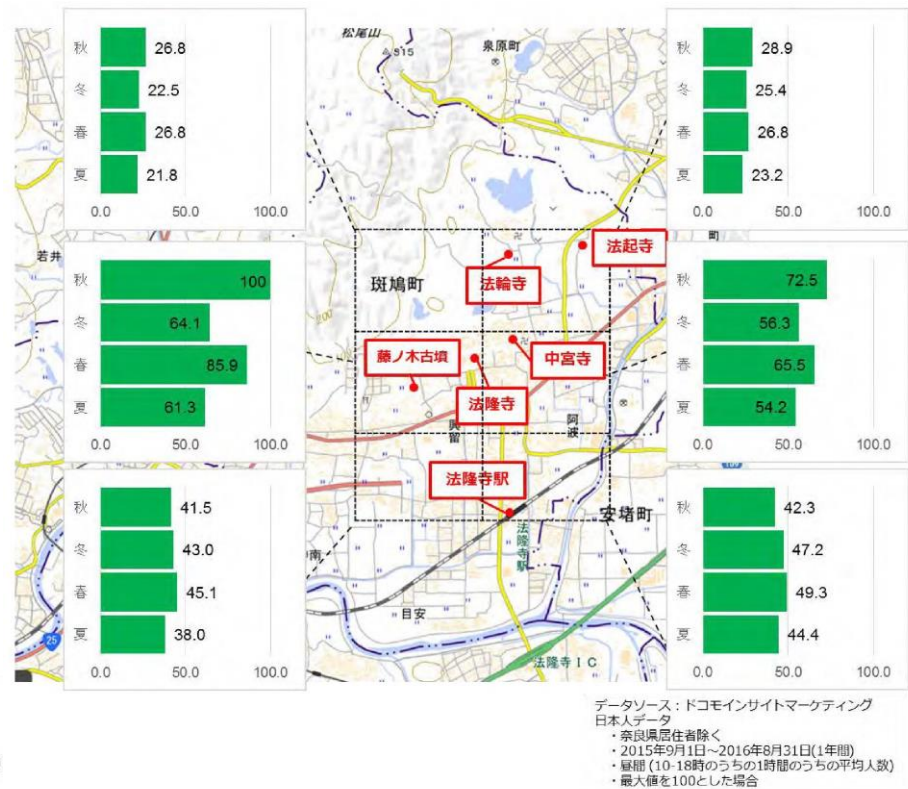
| | |
|---|---|
| 秋 | 26.8 |
| 冬 | 22.5 |
| 春 | 26.8 |
| 夏 | 21.8 |

0.0 50.0 100.0

| | |
|---|---|
| 秋 | 28.9 |
| 冬 | 25.4 |
| 春 | 26.8 |
| 夏 | 23.2 |

0.0 50.0 100.0

| | |
|---|---|
| 秋 | 100 |
| 冬 | 64.1 |
| 春 | 85.9 |
| 夏 | 61.3 |

0.0 50.0 100.0

| | |
|---|---|
| 秋 | 72.5 |
| 冬 | 56.3 |
| 春 | 65.5 |
| 夏 | 54.2 |

0.0 50.0 100.0

| | |
|---|---|
| 秋 | 41.5 |
| 冬 | 43.0 |
| 春 | 45.1 |
| 夏 | 38.0 |

0.0 50.0 100.0

| | |
|---|---|
| 秋 | 42.3 |
| 冬 | 47.2 |
| 春 | 49.3 |
| 夏 | 44.4 |

0.0 50.0 100.0

松尾山 泉原町 若井 斑鳩町 法輪寺 法起寺 藤ノ木古墳 中宮寺 法隆寺 興留 阿波 法隆寺駅 安堵町 法隆寺駅 目安 法隆寺IC 25

データソース：ドコモインサイトマーケティング
日本人データ
・奈良県居住者除く
・2015年9月1日～2016年8月31日(1年間)
・昼間（10-18時のうちの1時間のうちの平均人数）
・最大値を100とした場合